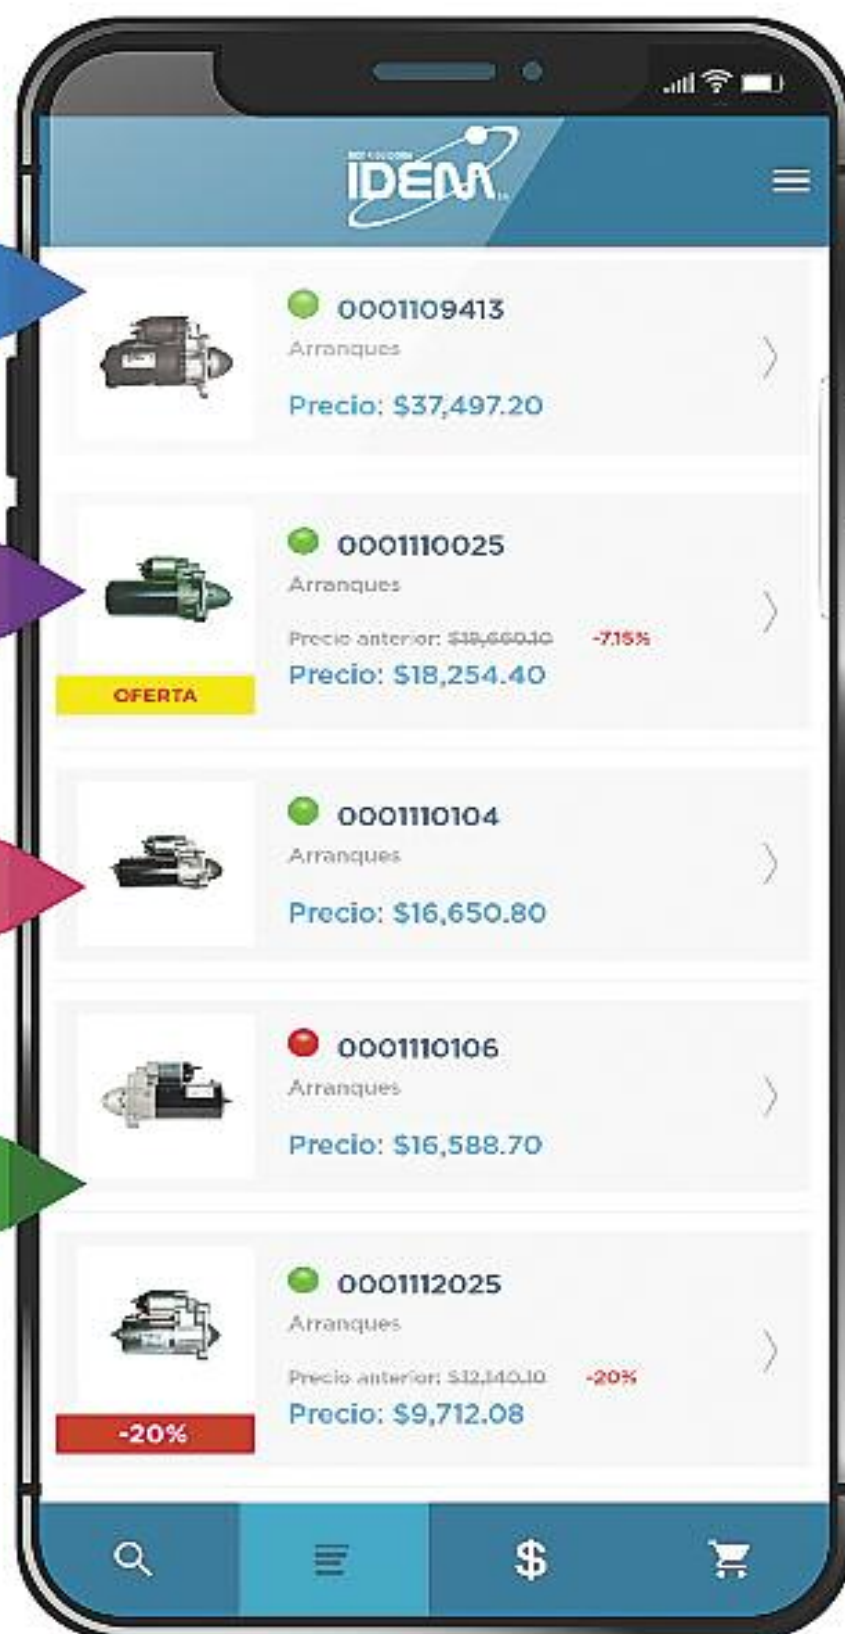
IDEM

0001109413
Arranques
Precio: $37,497.20

0001110025
Arranques
Precio anterior: $19,660.10 -7.15%
Precio: $18,254.40
OFERTA

0001110104
Arranques
Precio: $16,650.80

0001110106
Arranques
Precio: $16,588.70

0001112025
Arranques
Precio anterior: $12,140.10 -20%
Precio: $9,712.08
-20%

$